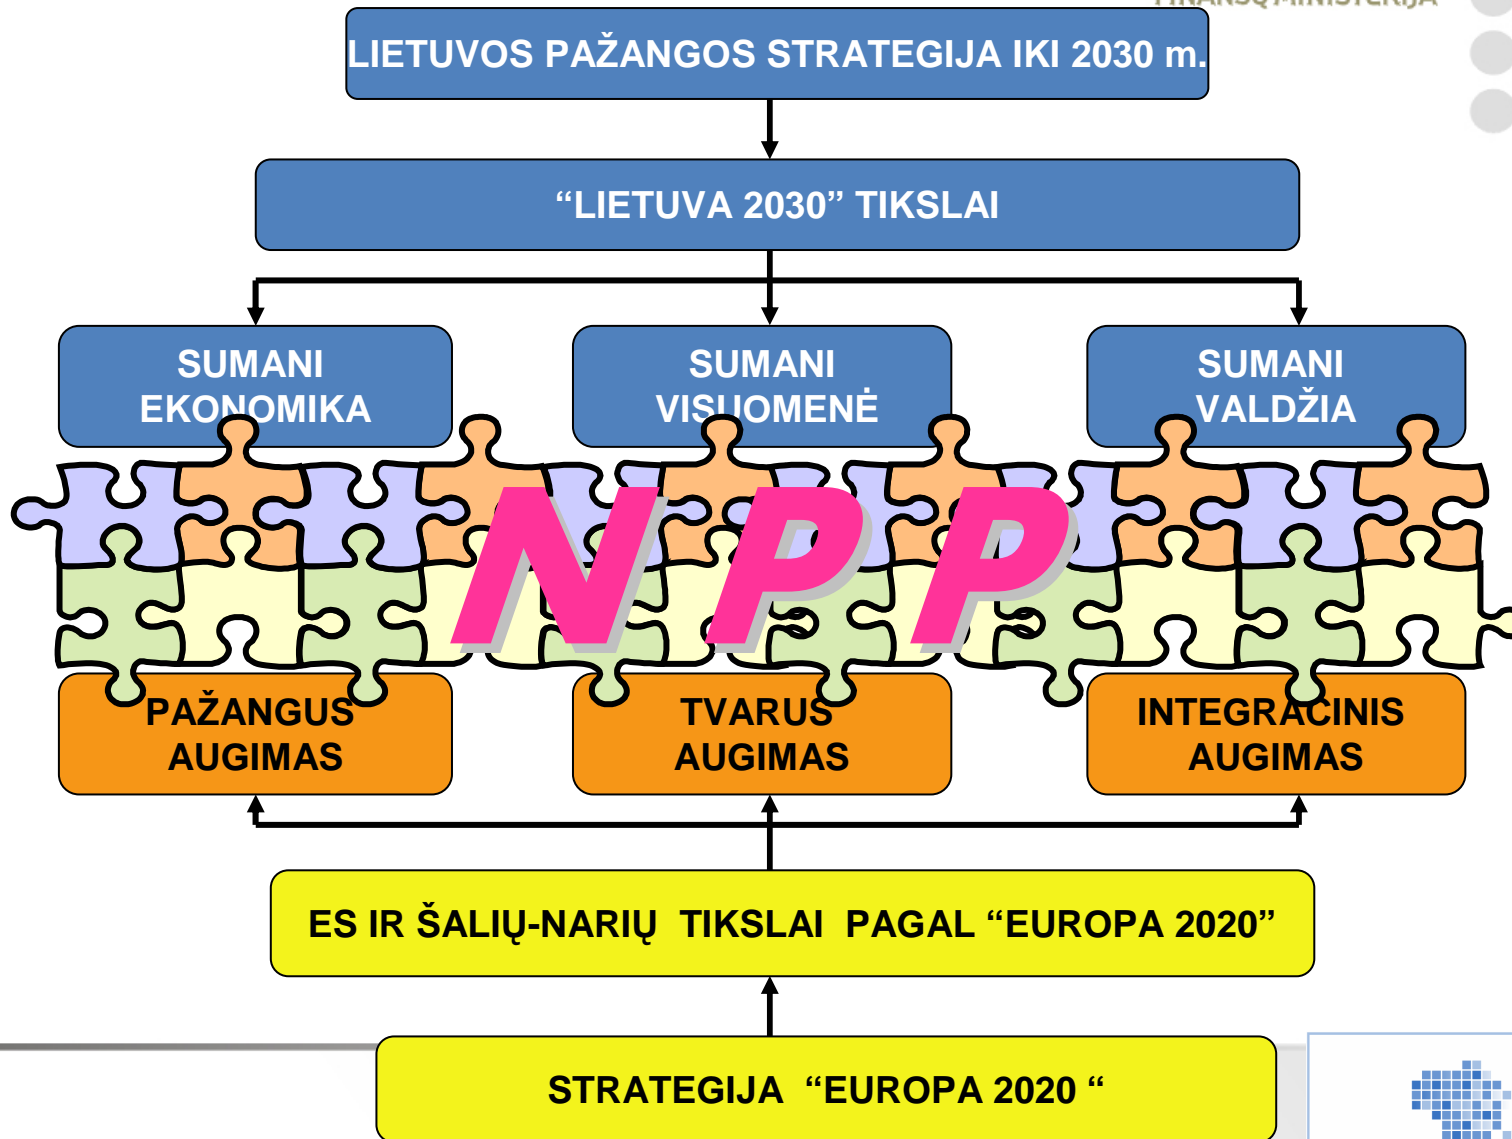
FINANSŲ MINISTERIJA

LIETUVOS PAŽANGOS STRATEGIJA IKI 2030 m.

"LIETUVA 2030" TIKSLAI

SUMANI EKONOMIKA

SUMANI VISUOMENĖ

SUMANI VALDŽIA

NPP

PAŽANGUS AUGIMAS

TVARUS AUGIMAS

INTEGRACINIS AUGIMAS

ES IR ŠALIŲ-NARIŲ TIKSLAI PAGAL "EUROPA 2020"

STRATEGIJA "EUROPA 2020 "